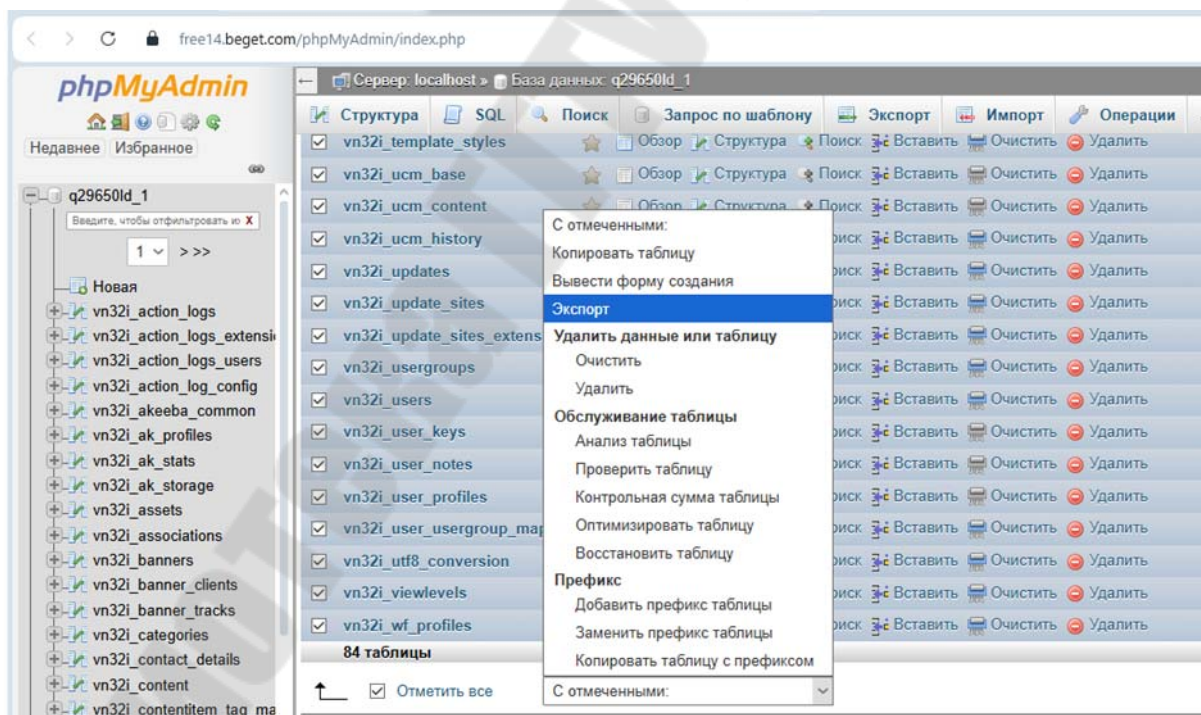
free14.beget.com/phpMyAdmin/index.php

phpMyAdmin

Недавнее Избранное

q29650ld_1

Введите, чтобы отфильтровать из X

1 > >>

Новая
vn32i_action_logs
vn32i_action_logs_extensi
vn32i_action_logs_users
vn32i_action_log_config
vn32i_akeeba_common
vn32i_ak_profiles
vn32i_ak_stats
vn32i_ak_storage
vn32i_assets
vn32i_associations
vn32i_banners
vn32i_banner_clients
vn32i_banner_tracks
vn32i_categories
vn32i_contact_details
vn32i_content
vn32i_contentitem_tag_ma

Сервер: localhost » База данных: q29650ld_1

Структура SQL Поиск Запрос по шаблону Экспорт Импорт Операции

| | | |
|---|---|---|
| ☑ | vn32i_template_styles | Обзор Структура Поиск Вставить Очистить Удалить |
| ☑ | vn32i_ucm_base | Обзор Структура Поиск Вставить Очистить Удалить |
| ☑ | vn32i_ucm_content | Обзор Структура Поиск Вставить Очистить Удалить |
| ☑ | vn32i_ucm_history | оиск Вставить Очистить Удалить |
| ☑ | vn32i_updates | оиск Вставить Очистить Удалить |
| ☑ | vn32i_update_sites | оиск Вставить Очистить Удалить |
| ☑ | vn32i_update_sites_extens | оиск Вставить Очистить Удалить |
| ☑ | vn32i_usergroups | оиск Вставить Очистить Удалить |
| ☑ | vn32i_users | оиск Вставить Очистить Удалить |
| ☑ | vn32i_user_keys | оиск Вставить Очистить Удалить |
| ☑ | vn32i_user_notes | оиск Вставить Очистить Удалить |
| ☑ | vn32i_user_profiles | оиск Вставить Очистить Удалить |
| ☑ | vn32i_user_usergroup_map | оиск Вставить Очистить Удалить |
| ☑ | vn32i_utf8_conversion | оиск Вставить Очистить Удалить |
| ☑ | vn32i_viewlevels | оиск Вставить Очистить Удалить |
| ☑ | vn32i_wf_profiles | оиск Вставить Очистить Удалить |
| | 84 таблицы | |

С отмеченными:
Копировать таблицу
Вывести форму создания
Экспорт
Удалить данные или таблицу
Очистить
Удалить
Обслуживание таблицы
Анализ таблицы
Проверить таблицу
Контрольная сумма таблицы
Оптимизировать таблицу
Восстановить таблицу
Префикс
Добавить префикс таблицы
Заменить префикс таблицы
Копировать таблицу с префиксом

☑ Отметить все С отмеченными: